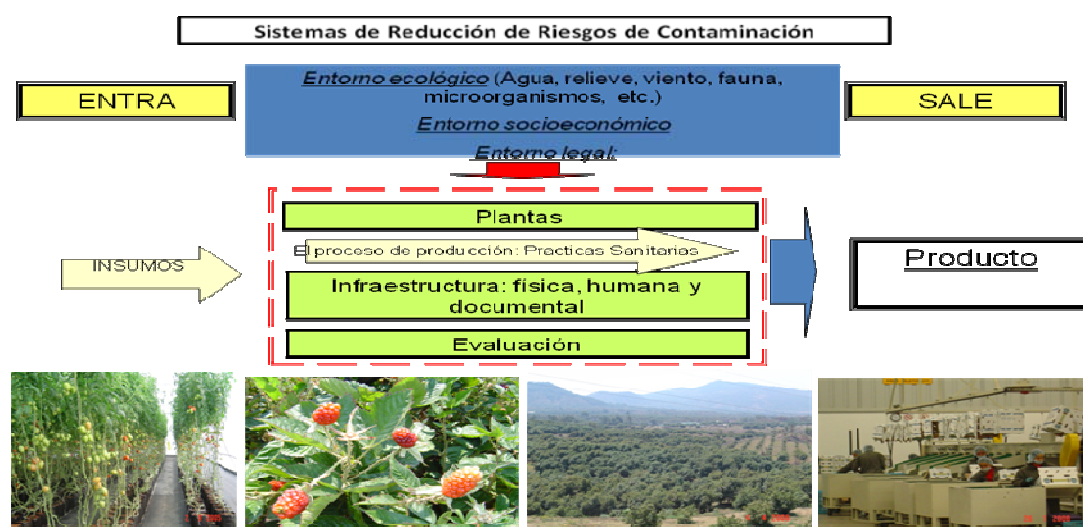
Sistemas de Reducción de Riesgos de Contaminación

ENTRA

Entorno ecológico (Agua, relieve, viento, fauna, microorganismos, etc.)

Entorno socioeconómico

Entorno legal:

SALE

Plantas

El proceso de producción: Practicas Sanitarios

INSUMOS

Infraestructura: física, humana y documental

Evaluación

Producto